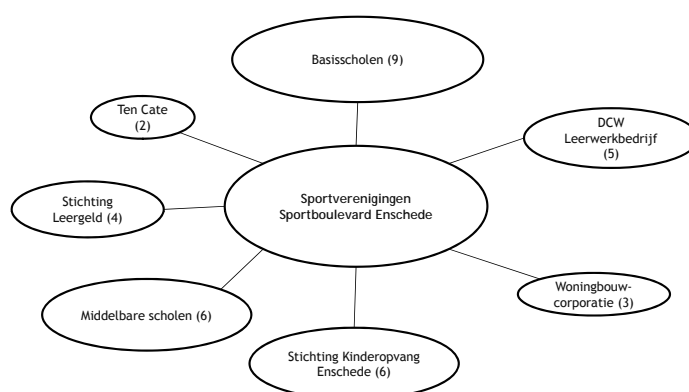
Basisscholen (9)

Ten Cate (2)

DCW Leerwerkbedrijf (5)

Stichting Leergeld (4)

Sportverenigingen Sportboulevard Enschede

Woningbouw-corporatie (3)

Middelbare scholen (6)

Stichting Kinderopvang Enschede (6)